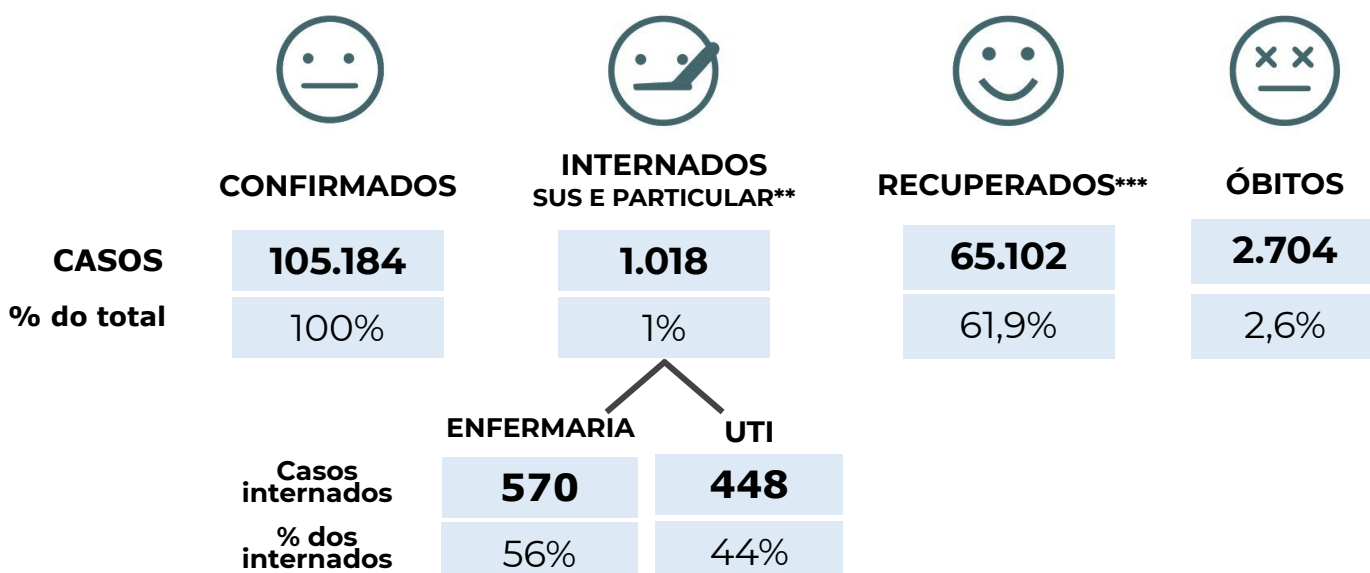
| | CONFIRMADOS | INTERNADOS SUS E PARTICULAR** | RECUPERADOS*** | ÓBITOS |
|---|---|---|---|---|
| CASOS | 105.184 | 1.018 | 65.102 | 2.704 |
| % do total | 100% | 1% | 61,9% | 2,6% |

| | ENFERMARIA | UTI |
|---|---|---|
| Casos internados | 570 | 448 |
| % dos internados | 56% | 44% |